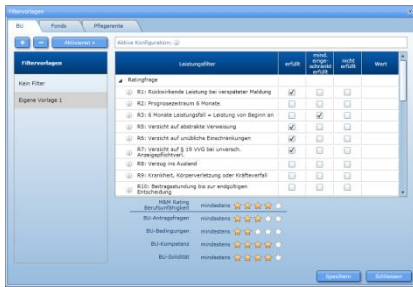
Filtervorlagen

BU | Fonds | Pflegerente

+ | − | Aktivieren »

Aktive Konfiguration:

Filtervorlagen

Kein Filter

Eigene Vorlage 1

| Leistungsfilter | erfüllt | mind. eingeschränkt erfüllt | nicht erfüllt | Wert |
|---|---|---|---|---|
| Ratingfrage | | | | |
| R1: Rückwirkende Leistung bei verspäteter Meldung | ✓ | | | |
| R2: Prognosezeitraum 6 Monate | | | | |
| R3: 6 Monate Leistungsfall = Leistung von Beginn an | | ✓ | | |
| R5: Verzicht auf abstrakte Verweisung | ✓ | | | |
| R6: Verzicht auf unübliche Einschränkungen | ✓ | | | |
| R7: Verzicht auf § 19 VVG bei unversch. Anzeigepflichtverl. | ✓ | | | |
| R8: Verzug ins Ausland | | | | |
| R9: Krankheit, Körperverletzung oder Kräfteverfall | | | | |
| R10: Beitragsstundung bis zur endgültigen Entscheidung | | | | |

M&M Rating Berufsunfähigkeit mindestens

BU-Antragsfragen mindestens

BU-Bedingungen mindestens

BU-Kompetenz mindestens

BU-Solidität mindestens

Speichern | Schliessen